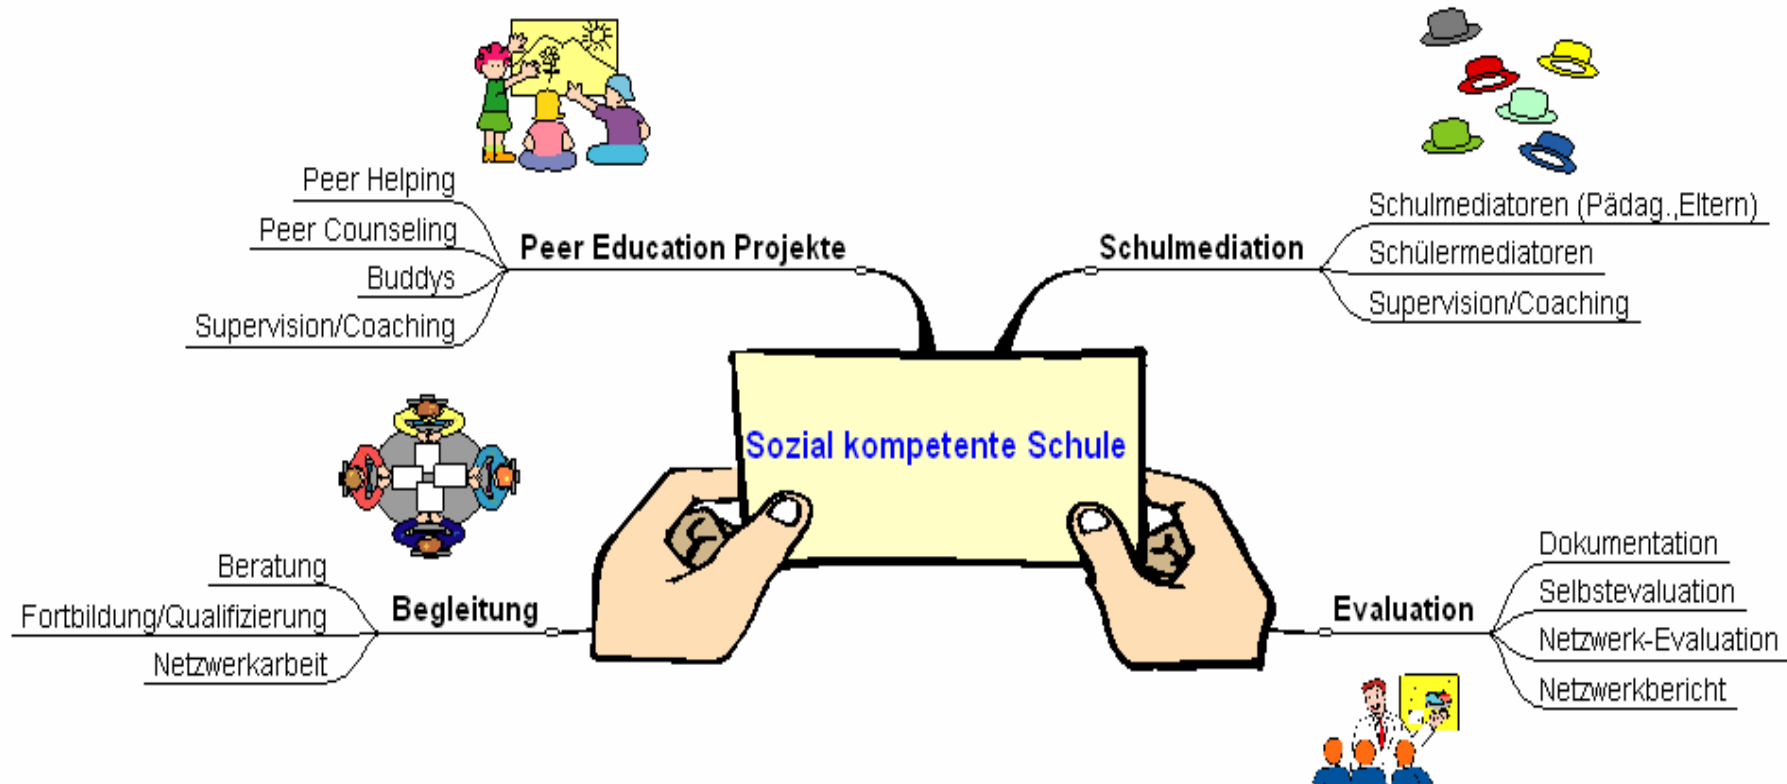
Sozial kompetente Schule

Peer Education Projekte
Peer Helping
Peer Counseling
Buddys
Supervision/Coaching

Schulmediation
Schulmediatoren (Pädag.,Eltern)
Schülermediatoren
Supervision/Coaching

Begleitung
Beratung
Fortbildung/Qualifizierung
Netzwerkarbeit

Evaluation
Dokumentation
Selbstevaluation
Netzwerk-Evaluation
Netzwerkbericht